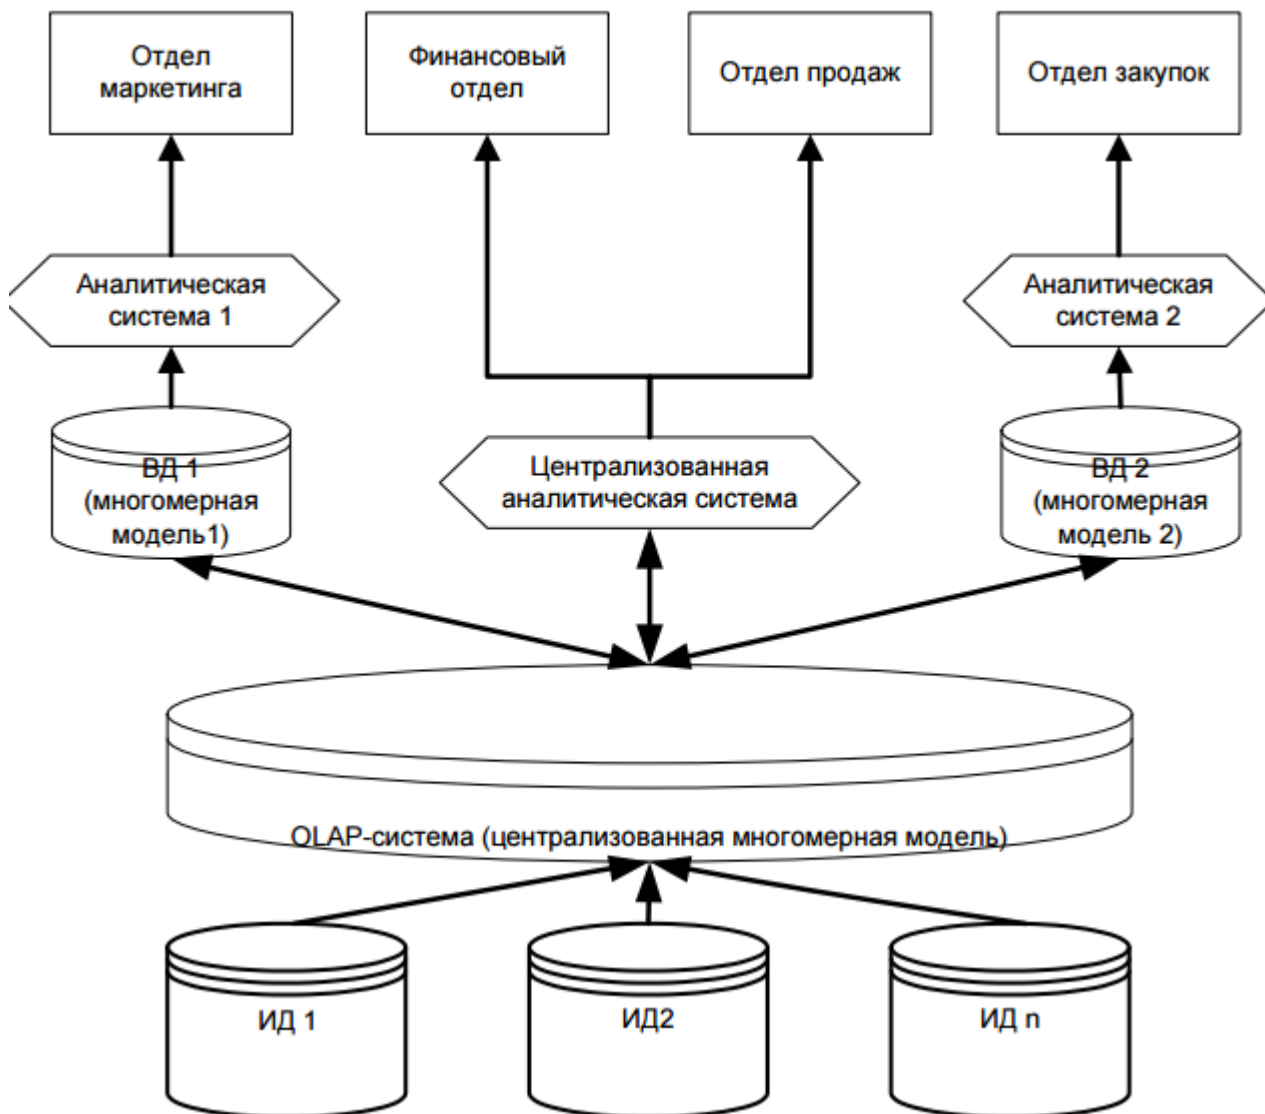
Отдел маркетинга

Финансовый отдел

Отдел продаж

Отдел закупок

Аналитическая система 1

Аналитическая система 2

ВД 1 (многомерная модель1)

Централизованная аналитическая система

ВД 2 (многомерная модель 2)

OLAP-система (централизованная многомерная модель)

ИД 1

ИД2

ИД n